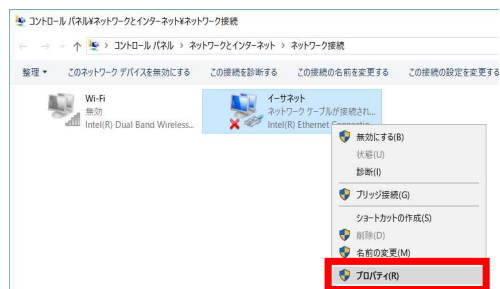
コントロール パネル¥ネットワークとインターネット¥ネットワーク接続

← → ∨ ↑ > コントロール パネル > ネットワークとインターネット > ネットワーク接続

整理 ▾ このネットワーク デバイスを無効にする この接続を診断する この接続の名前を変更する この接続の設定を変更する

Wi-Fi
無効
Intel(R) Dual Band Wireless...

イーサネット
ネットワーク ケーブルが接続さ...
Intel(R) Ethernet Connectio...

無効にする(B)
状態(U)
診断(I)
ブリッジ接続(G)
ショートカットの作成(S)
削除(D)
名前の変更(M)
プロパティ(R)